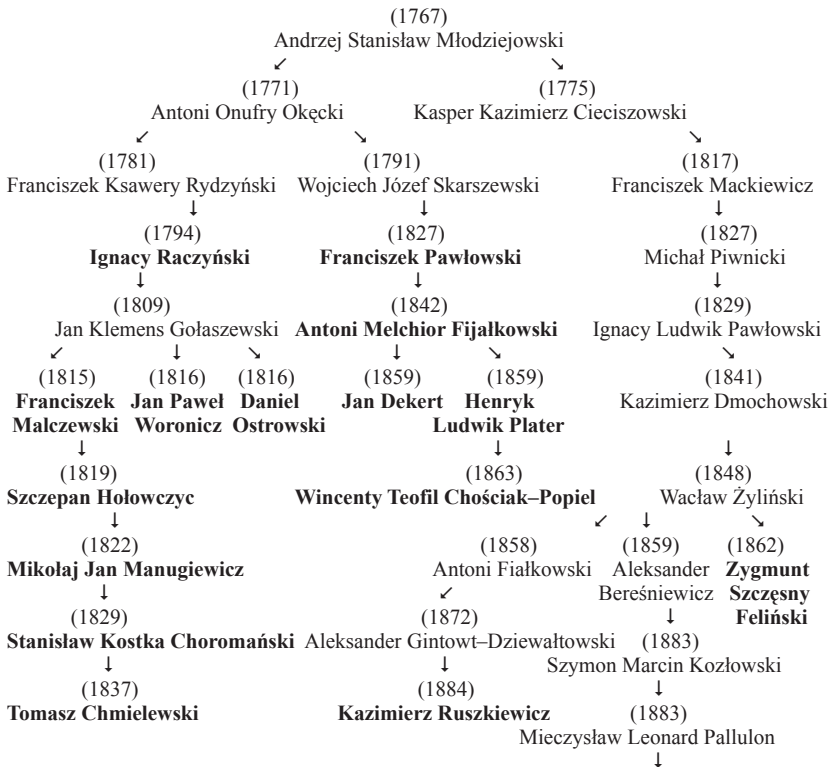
(1767)
Andrzej Stanisław Młodziejowski
↙ ↘
(1771)
Antoni Onufry Okęcki
(1775)
Kasper Kazimierz Cieciszowski
↙ ↘ ↘
(1781)
Franciszek Ksawery Rydzyński
↓
(1794)
**Ignacy Raczyński**
↓
(1809)
Jan Klemens Gołaszewski
↙ ↓ ↘
(1815)
**Franciszek Malczewski**
↓
(1819)
**Szczepan Hołowczyc**
↓
(1822)
**Mikołaj Jan Manugiewicz**
↓
(1829)
**Stanisław Kostka Choromański**
↓
(1837)
**Tomasz Chmielewski**

(1816)
**Jan Paweł Woronicz**

(1816)
**Daniel Ostrowski**

(1791)
Wojciech Józef Skarszewski
↓
(1827)
**Franciszek Pawłowski**
↓
(1842)
**Antoni Melchior Fijałkowski**
↓ ↘
(1859)
**Jan Dekert**

(1859)
**Henryk Ludwik Plater**
↓
(1863)
**Wincenty Teofil Chościak–Popiel**

(1817)
Franciszek Mackiewicz
↓
(1827)
Michał Piwnicki
↓
(1829)
Ignacy Ludwik Pawłowski
↘
(1841)
Kazimierz Dmochowski
↓
(1848)
Wacław Żyliński
↙ ↓ ↘
(1858)
Antoni Fiałkowski
↙
(1872)
Aleksander Gintowt–Dziewałtowski
↓
(1884)
**Kazimierz Ruszkiewicz**

(1859)
Aleksander Bereśniewicz
↓
(1883)
Szymon Marcin Kozłowski
↓
(1883)
Mieczysław Leonard Pallulon
↓

(1862)
**Zygmunt Szczęsny Feliński**